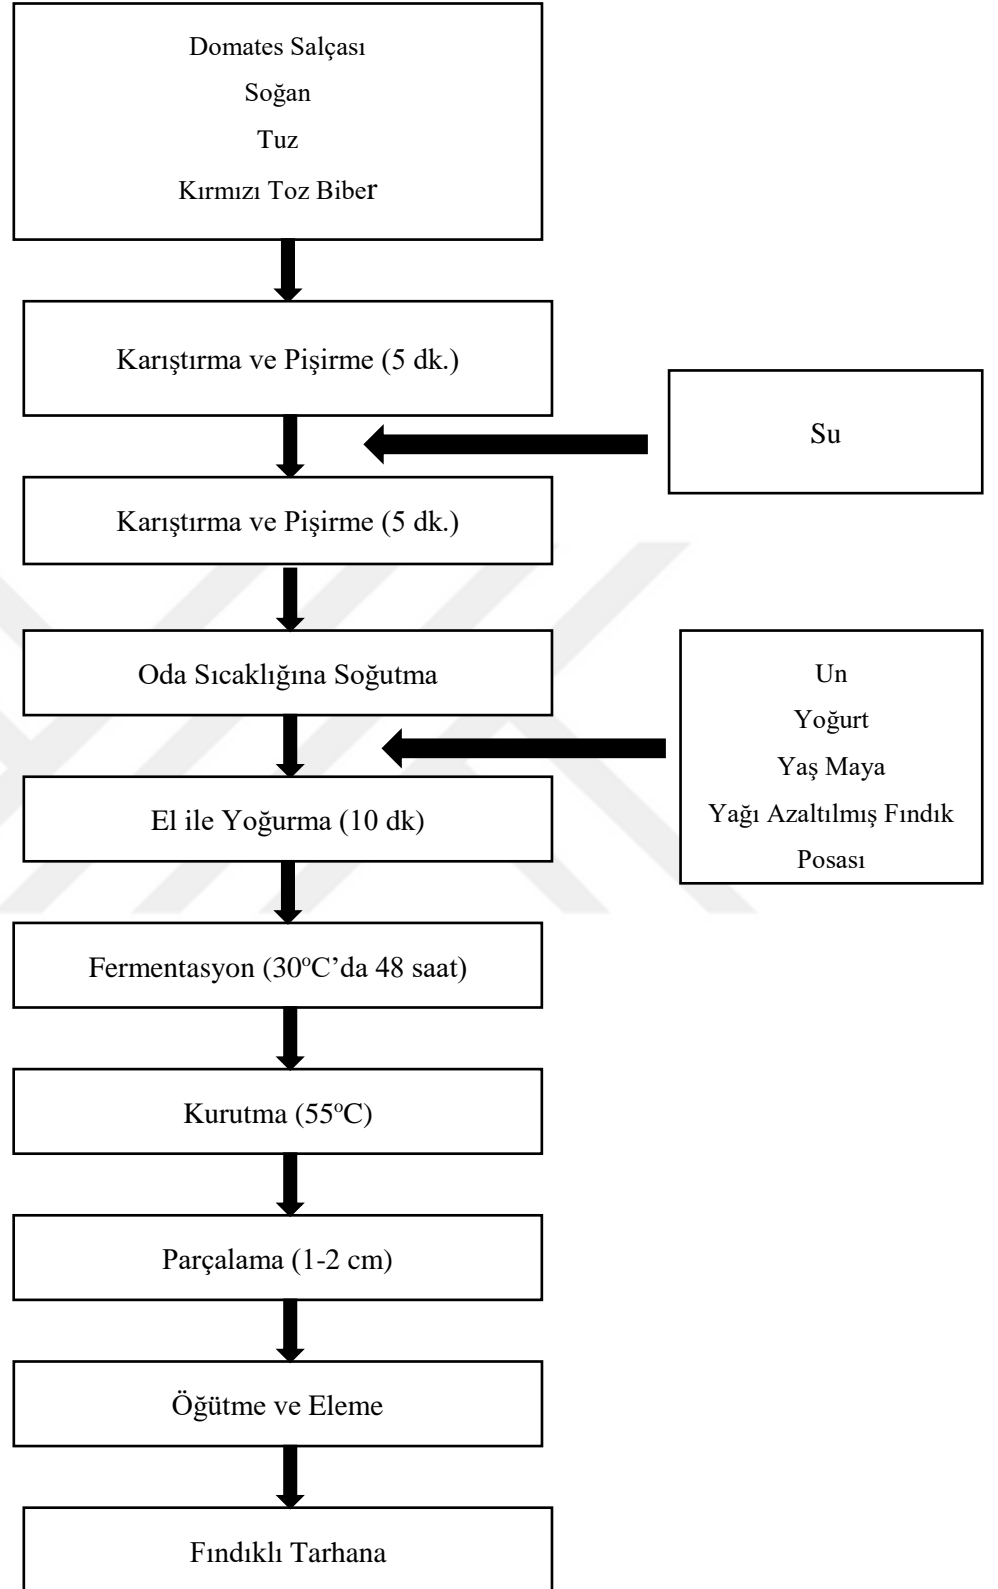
Domates Salçası
Soğan
Tuz
Kırmızı Toz Biber

Karıştırma ve Pişirme (5 dk.)

Su

Karıştırma ve Pişirme (5 dk.)

Oda Sıcaklığına Soğutma

Un
Yoğurt
Yaş Maya
Yağı Azaltılmış Fındık Posası

El ile Yoğurma (10 dk)

Fermentasyon (30$^o$C'da 48 saat)

Kurutma (55$^o$C)

Parçalama (1-2 cm)

Öğütme ve Eleme

Fındıklı Tarhana